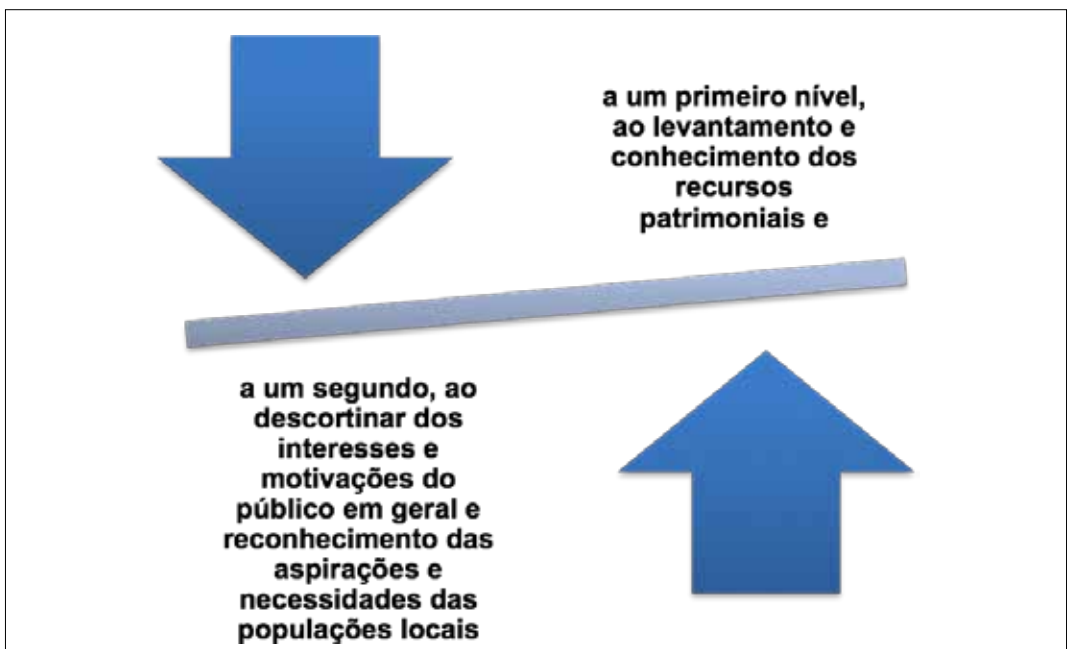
a um primeiro nível, ao levantamento e conhecimento dos recursos patrimoniais e

a um segundo, ao descortinar dos interesses e motivações do público em geral e reconhecimento das aspirações e necessidades das populações locais